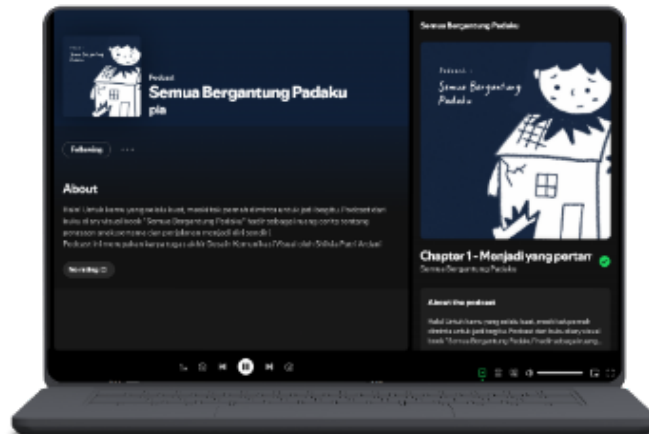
Podcast
Semua Bergantung Padaku
pia

Following ···

About

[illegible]

Novelling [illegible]

Semua Bergantung Padaku

Podcast
Semua Bergantung Padaku

Chapter 1 - Menjadi yang pertam
Semua Bergantung Padaku

About the podcast

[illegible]